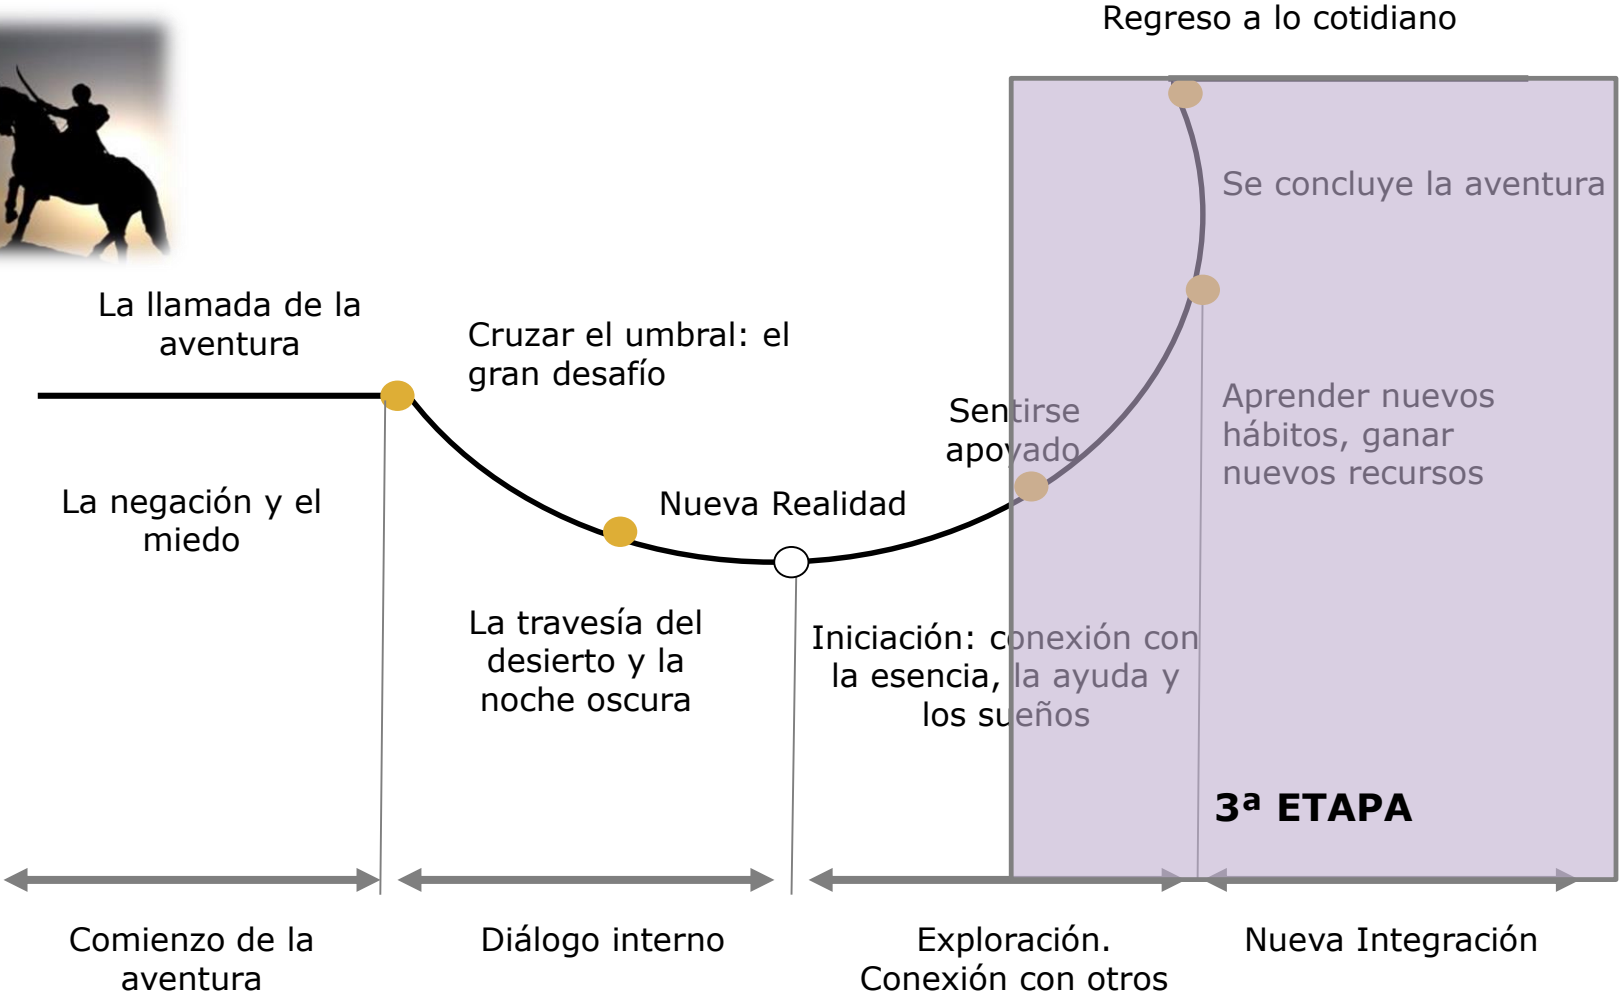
Regreso a lo cotidiano

Se concluye la aventura

La llamada de la aventura

Cruzar el umbral: el gran desafío

Sentirse apoyado

Aprender nuevos hábitos, ganar nuevos recursos

La negación y el miedo

Nueva Realidad

La travesía del desierto y la noche oscura

Iniciación: conexión con la esencia, la ayuda y los sueños

3ª ETAPA

Comienzo de la aventura

Diálogo interno

Exploración. Conexión con otros

Nueva Integración